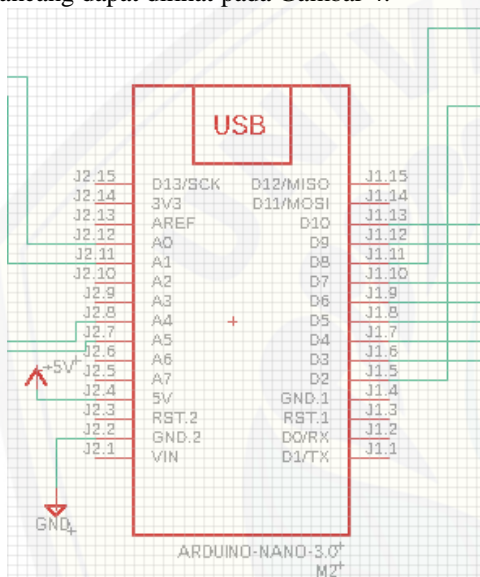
rangkaian dapat dilihat pada Gambar 4.

USB

J2.15 D13/SCK D12/MISO J1.15
J2.14 3V3 D11/MOSI J1.14
J2.13 AREF D10 J1.13
J2.12 A0 D9 J1.12
J2.11 A1 D8 J1.11
J2.10 A2 D7 J1.10
J2.9 A3 D6 J1.9
J2.8 A4 D5 J1.8
J2.7 A5 D4 J1.7
J2.6 A6 D3 J1.6
J2.5 A7 D2 J1.5
J2.4 5V GND.1 J1.4
J2.3 RST.2 RST.1 J1.3
J2.2 GND.2 D0/RX J1.2
J2.1 VIN D1/TX J1.1

+5V

GND

ARDUINO-NANO-3.0

M2